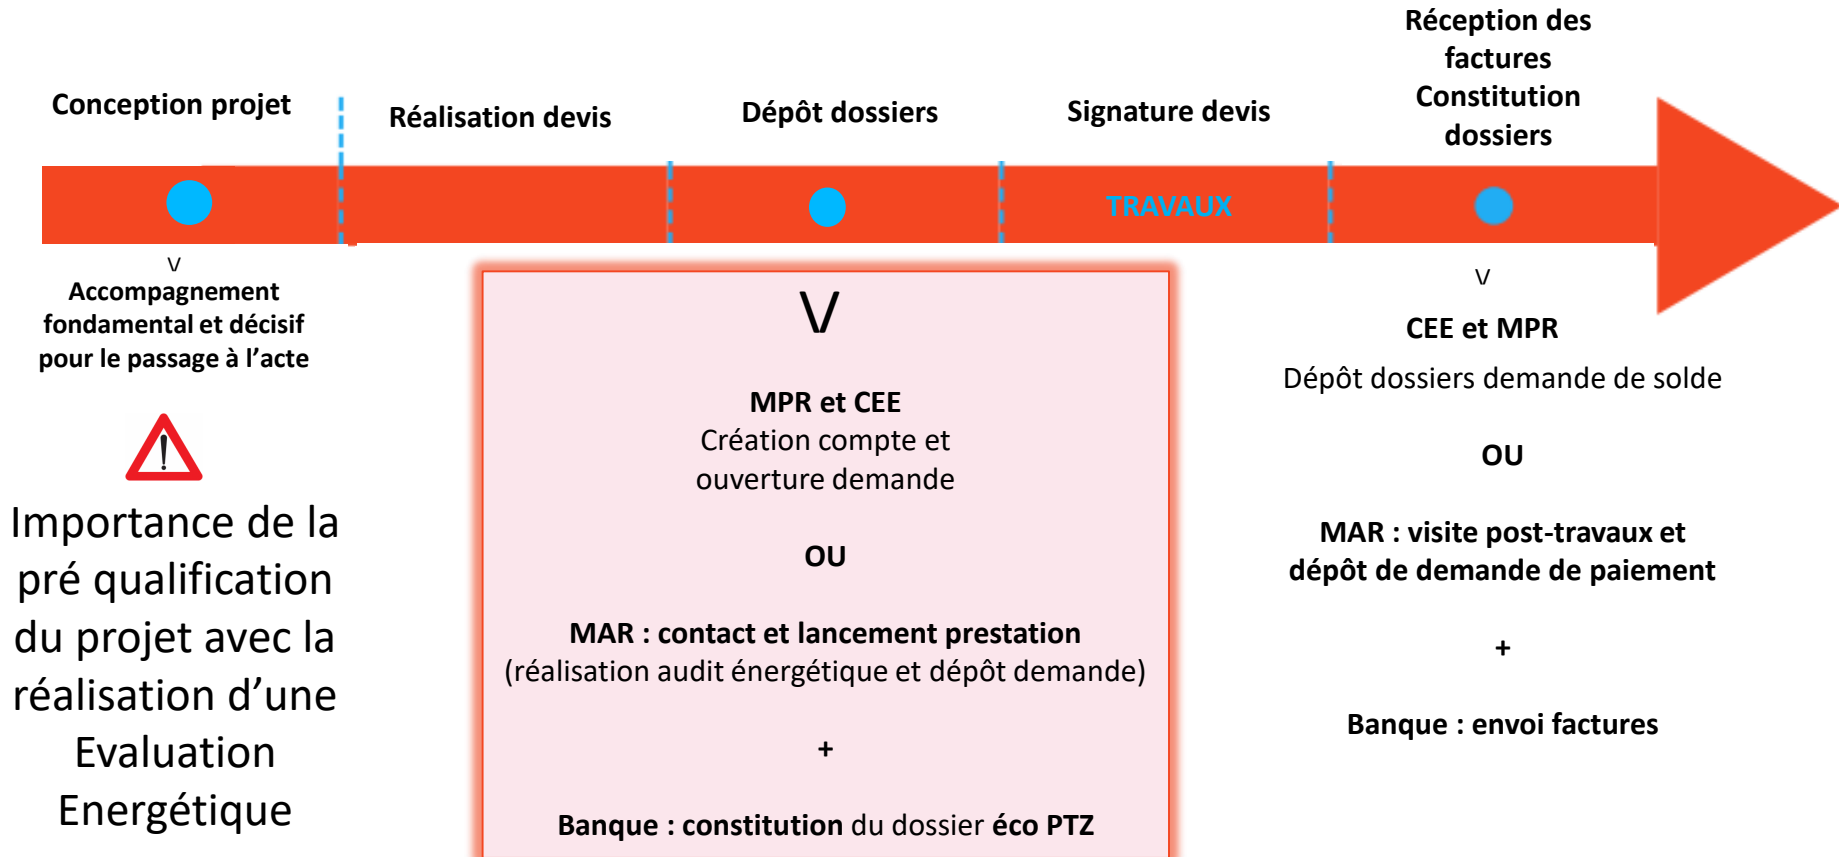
Conception projet

Réalisation devis

Dépôt dossiers

Signature devis

Réception des factures Constitution dossiers

TRAVAUX

V
Accompagnement fondamental et décisif pour le passage à l'acte

Importance de la pré qualification du projet avec la réalisation d'une Evaluation Energétique

V

MPR et CEE
Création compte et ouverture demande

OU

MAR : contact et lancement prestation
(réalisation audit énergétique et dépôt demande)

+

Banque : constitution du dossier éco PTZ

V

CEE et MPR
Dépôt dossiers demande de solde

OU

MAR : visite post-travaux et dépôt de demande de paiement

+

Banque : envoi factures